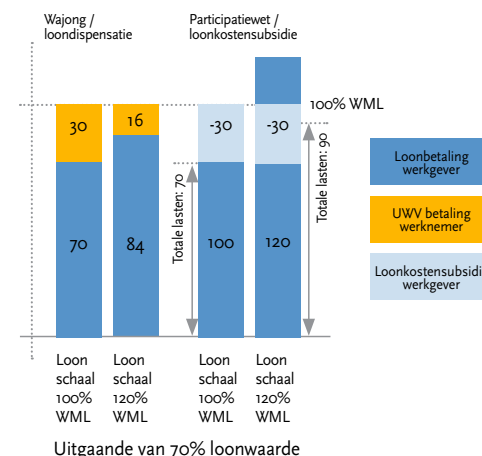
Wajong / loondispensatie

Participatiewet / loonkostensubsidie

100% WML

30

16

-30

-30

70

84

100

120

Totale lasten: 70

Totale lasten: 90

Loonbetaling werkgever

UWV betaling werknemer

Loonkostensubsidi werkgever

Loon schaal 100% WML

Loon schaal 120% WML

Loon schaal 100% WML

Loon schaal 120% WML

Uitgaande van 70% loonwaarde